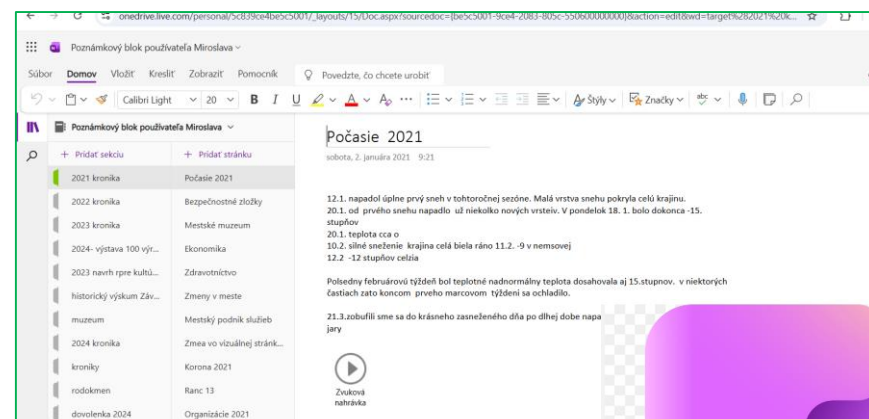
onedrive.live.com/personal/5c839ce4be5c5001/_layouts/15/Doc.aspx?sourcedoc={be5c5001-9ce4-2083-805c-550600000000}&action=edit&wd=target%282021%20k...

Poznámkový blok používateľa Miroslava

Súbor Domov Vložiť Kresliť Zobraziť Pomocník Povedzte, čo chcete urobiť

Calibri Light 20 B I U Štýly Značky

Poznámkový blok používateľa Miroslava

+ Pridať sekciu
+ Pridať stránku

2021 kronika
2022 kronika
2023 kronika
2024- výstava 100 výr...
2023 navrh rpre kultú...
historický výskum Záv...
muzeum
2024 kronika
kroniky
rodokmen
dovolenka 2024

Počasie 2021
Bezpečnostné zložky
Mestské muzeum
Ekonomika
Zdravotníctvo
Zmeny v meste
Mestský podnik služieb
Zmea vo vizuálnej stránk...
Korona 2021
Ranc 13
Organizácie 2021

Počasie 2021

sobota, 2. januára 2021 9:21

12.1. napadol úplne prvý sneh v tohtoročnej sezóne. Malá vrstva snehu pokryla celú krajinu.
20.1. od prvého snehu napadlo už niekolko nových vrsteiv. V pondelok 18. 1. bolo dokonca -15. stupňov
20.1. teplota cca o
10.2. silné sneženie krajina celá biela ráno 11.2. -9 v nemsovej
12.2 -12 stupňov celzia

Polsedny februárovú týždeň bol teplotné nadnormálny teplota dosahovala aj 15.stupnov. v niektorých častiach zato koncom prveho marcovom týždeni sa ochladilo.

21.3.zobufili sme sa do krásneho zasneženého dňa po dlhej dobe napa jary

Zvuková nahrávka